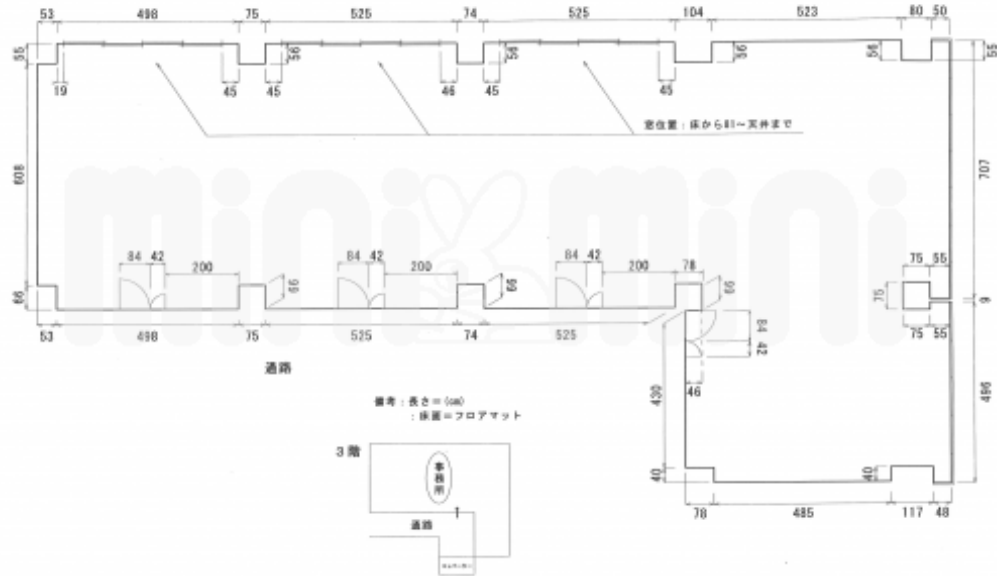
53 498 75 525 74 525 104 523 80 50

55 19 45 45 56 46 45 56 45 56 56 55

窓位置：床から81～天井まで

608

707

mini mini

84 42 200 84 42 200 84 42 200 78

66 96 99 96

75 55

75

9

75 55

53 498 75 525 74 525

84 42

通路

430

46

496

備考：長さ＝(cm)
：床面＝フロアマット

3階

事務所

通路

40 40

78 485 117 48